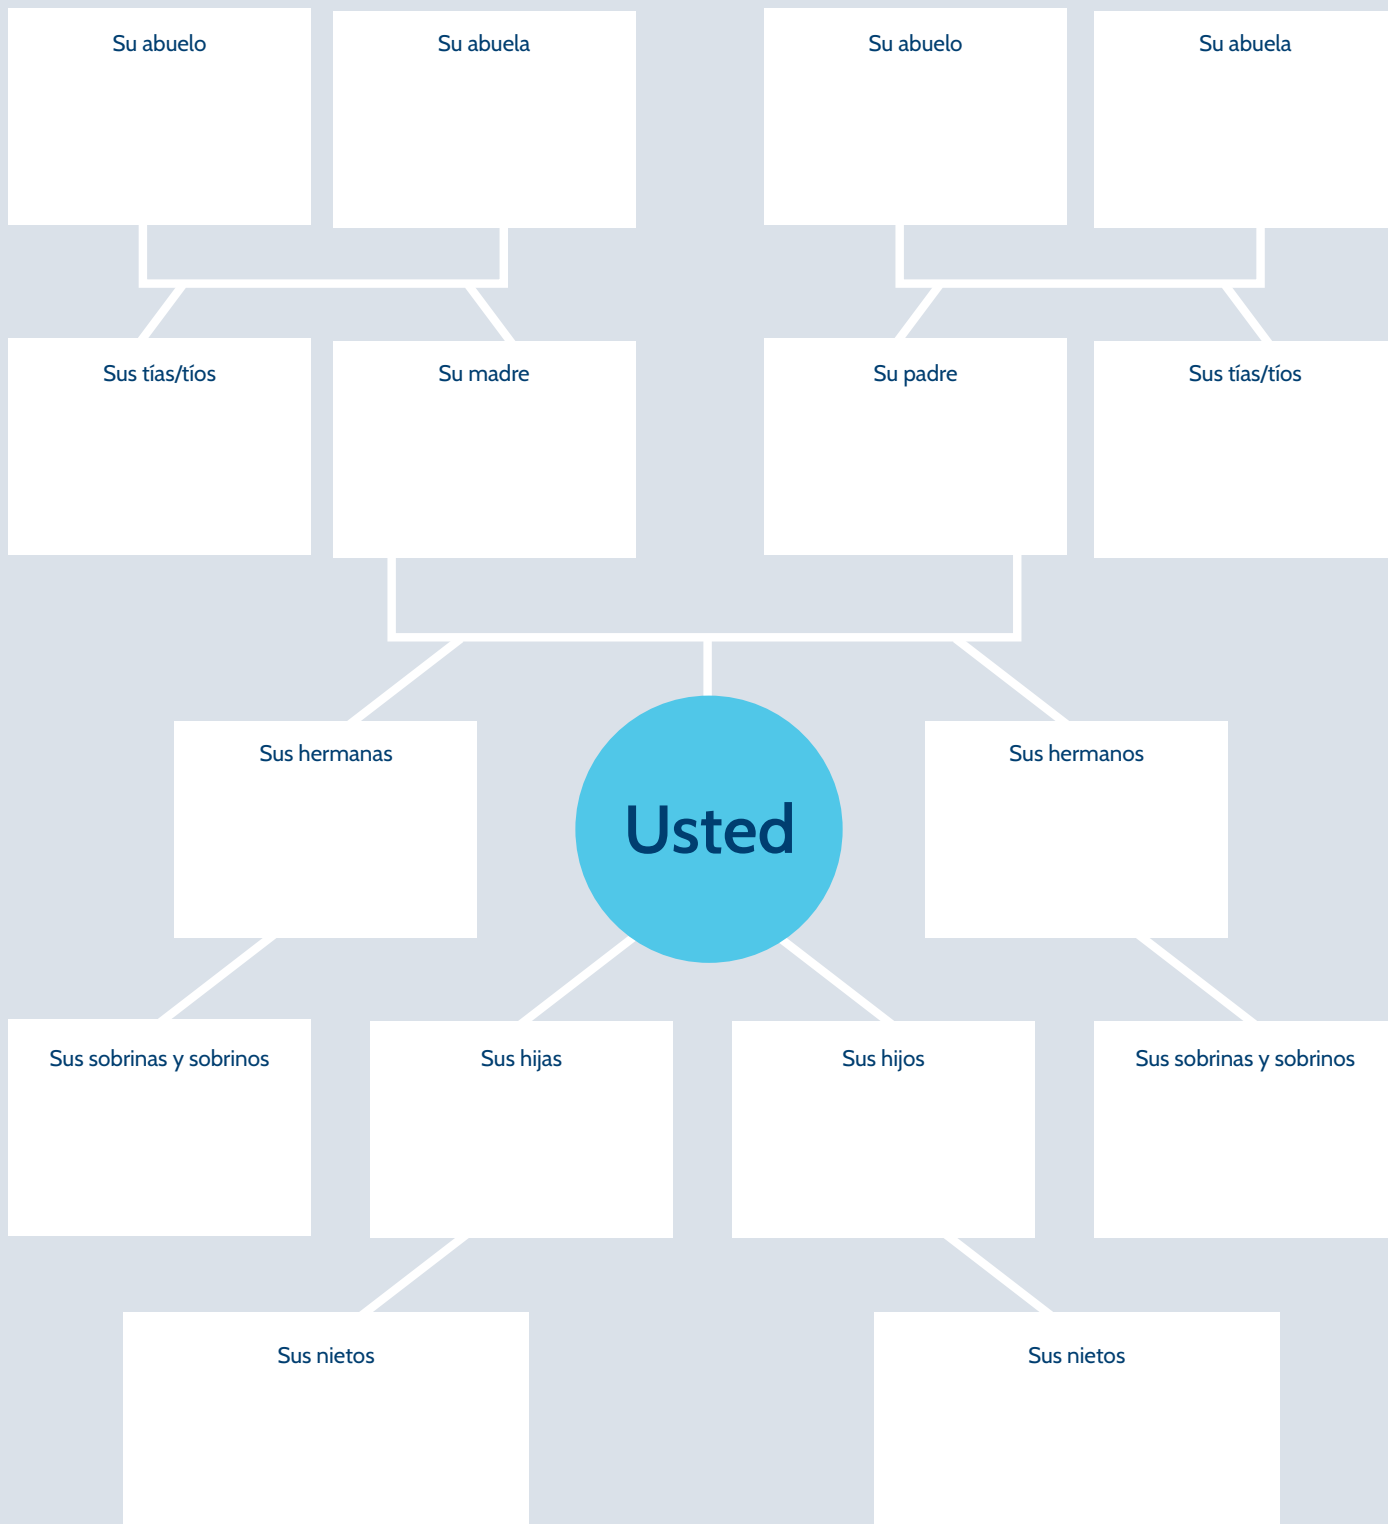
Su abuelo

Su abuela

Su abuelo

Su abuela

Sus tías/tíos

Su madre

Su padre

Sus tías/tíos

Sus hermanas

Usted

Sus hermanos

Sus sobrinas y sobrinos

Sus hijas

Sus hijos

Sus sobrinas y sobrinos

Sus nietos

Sus nietos